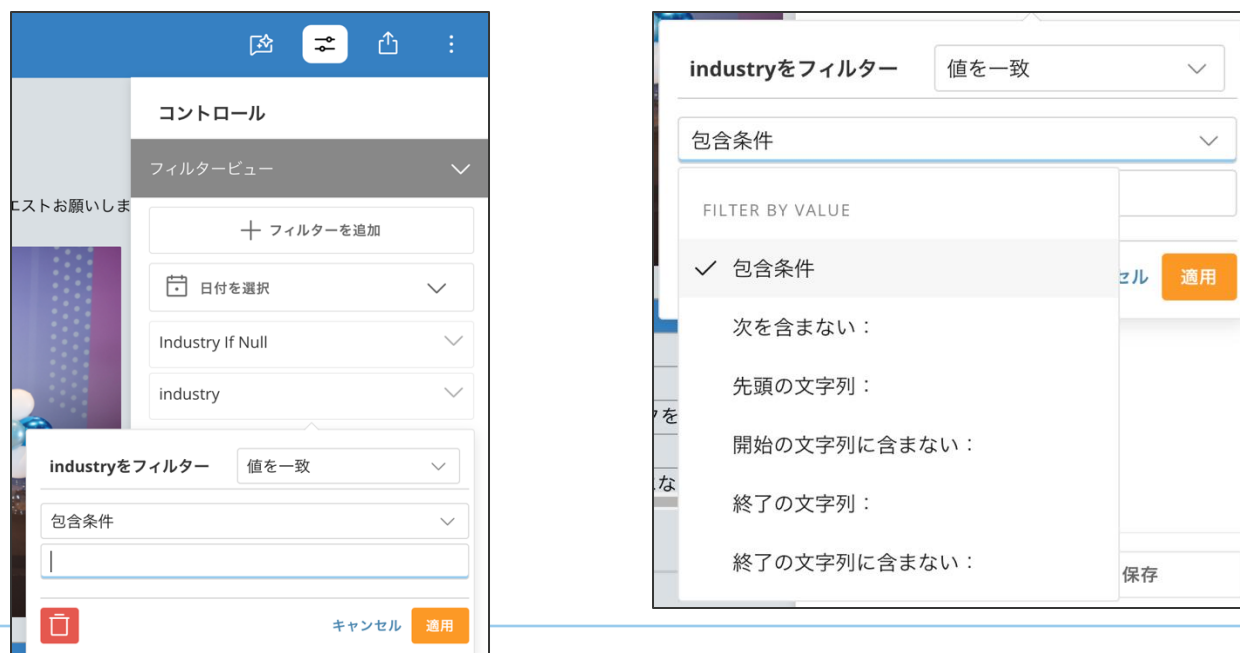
コントロール

フィルタービュー

エストお願いしま

+ フィルターを追加

日付を選択

Industry If Null

industry

industryをフィルター 値を一致

包含条件

キャンセル 適用

industryをフィルター 値を一致

包含条件

FILTER BY VALUE

✓ 包含条件

次を含まない：

先頭の文字列：

開始の文字列に含まない：

終了の文字列：

終了の文字列に含まない：

セル 適用

アを

な

保存